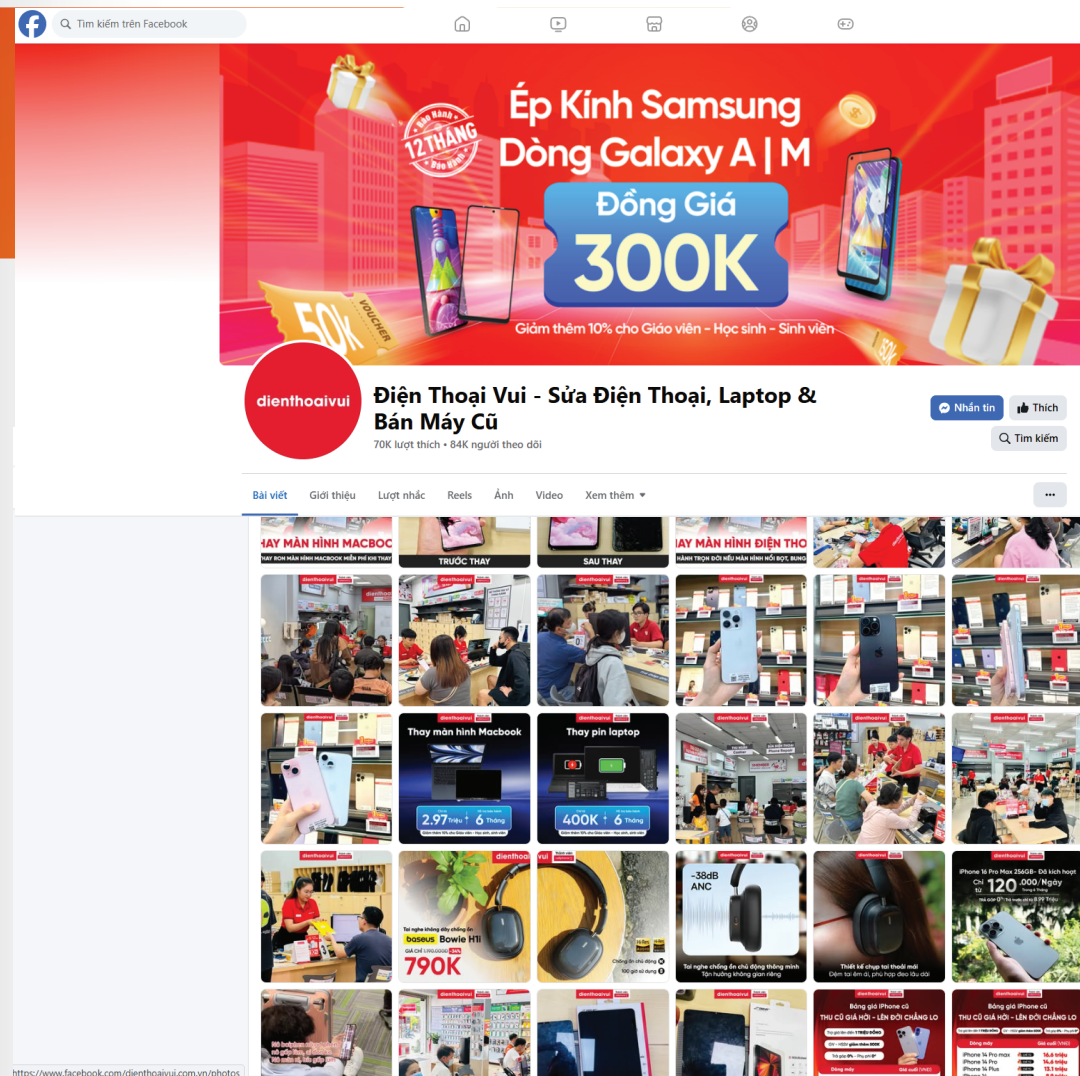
Tìm kiếm trên Facebook

Ép Kính Samsung
Dòng Galaxy A | M
Đồng Giá
300K
Giảm thêm 10% cho Giáo viên - Học sinh - Sinh viên
12 THÁNG
50K VOUCHER

dienthoaivui
Điện Thoại Vui - Sửa Điện Thoại, Laptop & Bán Máy Cũ
70K lượt thích • 84K người theo dõi

Nhắn tin
Thích
Tìm kiếm

Bài viết
Giới thiệu
Lượt nhắc
Reels
Ảnh
Video
Xem thêm
...

THAY MÀN HÌNH MACBOOK
TRƯỚC THAY
SAU THAY
THAY MÀN HÌNH ĐIỆN THOẠI

Thay màn hình Macbook
2.97 Triệu
6 Tháng
Thay pin laptop
400K
6 Tháng

-38dB ANC
baseus Bowie H1i
790K
Tai nghe chống ồn chủ động thông minh
Thiết kế chụp tai thoải mái
iPhone 16 Pro Max 256GB
120.000/Ngày

Bảng giá iPhone cũ
THU CŨ GIÁ HỜI - LÊN ĐỜI CHẲNG LO
iPhone 14 Pro max
iPhone 14 Pro
iPhone 14 Plus

https://www.facebook.com/dienthoaivui.com.vn/photos